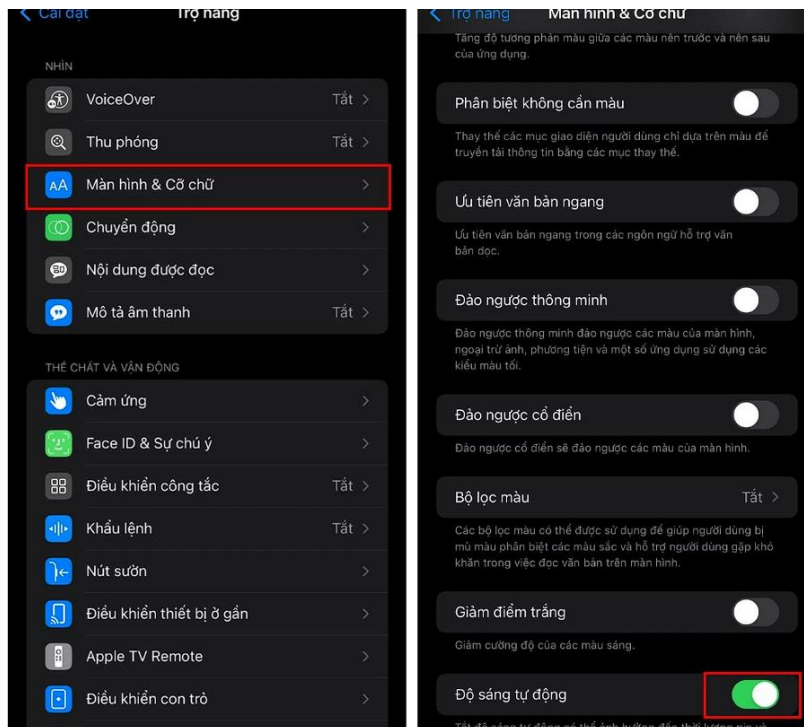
Cài đặt
Trợ năng

NHÌN

VoiceOver
Tắt

Thu phóng
Tắt

Màn hình & Cỡ chữ

Chuyển động

Nội dung được đọc

Mô tả âm thanh
Tắt

THỂ CHẤT VÀ VẬN ĐỘNG

Cảm ứng

Face ID & Sự chú ý

Điều khiển công tắc
Tắt

Khẩu lệnh
Tắt

Nút sườn

Điều khiển thiết bị ở gần

Apple TV Remote

Điều khiển con trỏ

Trợ năng
Màn hình & Cỡ chữ

Tăng độ tương phản màu giữa các màu nền trước và nền sau của ứng dụng.

Phân biệt không cần màu

Thay thế các mục giao diện người dùng chỉ dựa trên màu để truyền tải thông tin bằng các mục thay thế.

Ưu tiên văn bản ngang

Ưu tiên văn bản ngang trong các ngôn ngữ hỗ trợ văn bản dọc.

Đảo ngược thông minh

Đảo ngược thông minh đảo ngược các màu của màn hình, ngoại trừ ảnh, phương tiện và một số ứng dụng sử dụng các kiểu màu tối.

Đảo ngược cổ điển

Đảo ngược cổ điển sẽ đảo ngược các màu của màn hình.

Bộ lọc màu
Tắt

Các bộ lọc màu có thể được sử dụng để giúp người dùng bị mù màu phân biệt các màu sắc và hỗ trợ người dùng gặp khó khăn trong việc đọc văn bản trên màn hình.

Giảm điểm trắng

Giảm cường độ của các màu sáng.

Độ sáng tự động

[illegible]